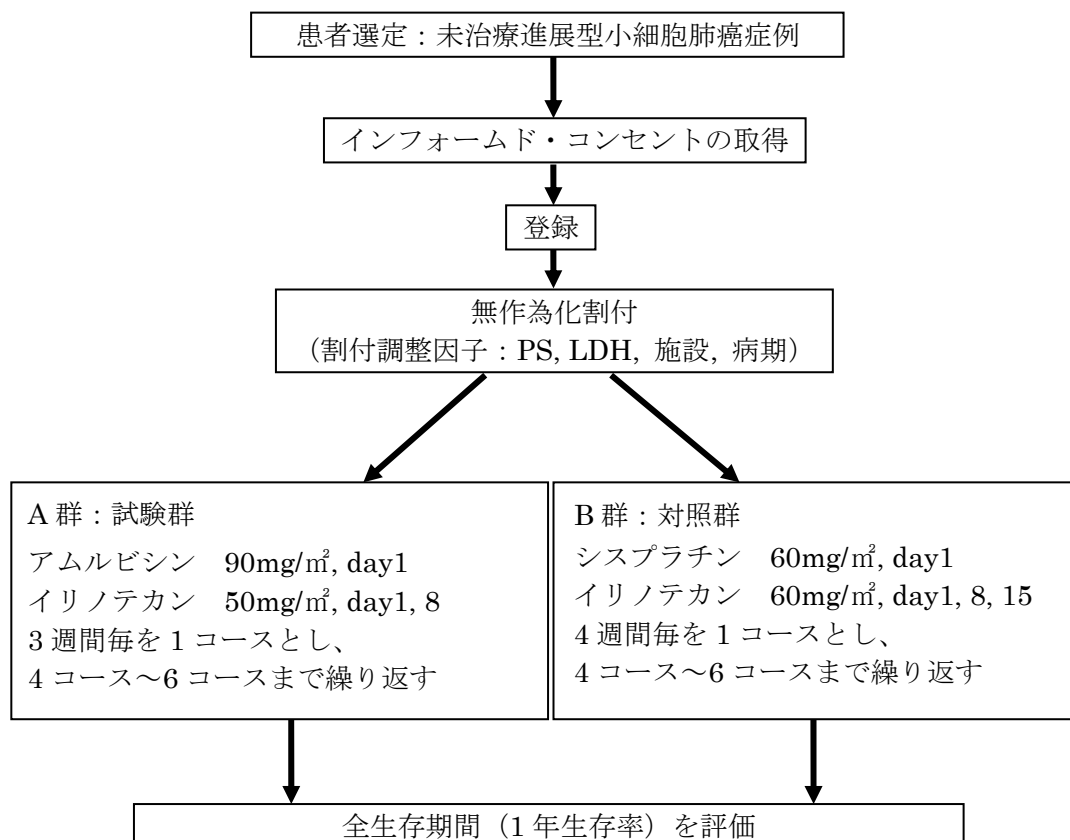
患者選定：未治療進展型小細胞肺癌症例

インフォームド・コンセントの取得

登録

無作為化割付
（割付調整因子：PS, LDH, 施設, 病期）

A 群：試験群
アムルビシン　90mg/㎡, day1
イリノテカン　50mg/㎡, day1, 8
3 週間毎を 1 コースとし、
4 コース～6 コースまで繰り返す

B 群：対照群
シスプラチン　60mg/㎡, day1
イリノテカン　60mg/㎡, day1, 8, 15
4 週間毎を 1 コースとし、
4 コース～6 コースまで繰り返す

全生存期間（1 年生存率）を評価